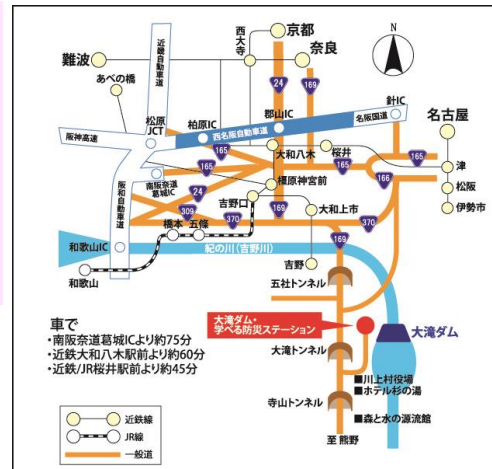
難波
あべの橋
近畿自動車道
西大寺
京都
奈良
N
24
169
郡山IC
針IC
名古屋
松原JCT
柏原IC
西名阪自動車道
名阪国道
阪神高速
阪和自動車道
165
大和八木
桜井
165
津
南阪奈道路
葛城IC
橿原神宮前
166
松阪
伊勢市
24
309
吉野口
大和上市
370
橋本
五條
370
169
和歌山IC
紀の川（吉野川）
和歌山
吉野
五社トンネル
車で
・南阪奈道葛城ICより約75分
・近鉄大和八木駅前より約60分
・近鉄/JR桜井駅前より約45分
大滝ダム・
学べる防災ステーション
大滝ダム
大滝トンネル
■川上村役場
■ホテル杉の湯
寺山トンネル
■森と水の源流館
至 熊野
近鉄線
JR線
一般道